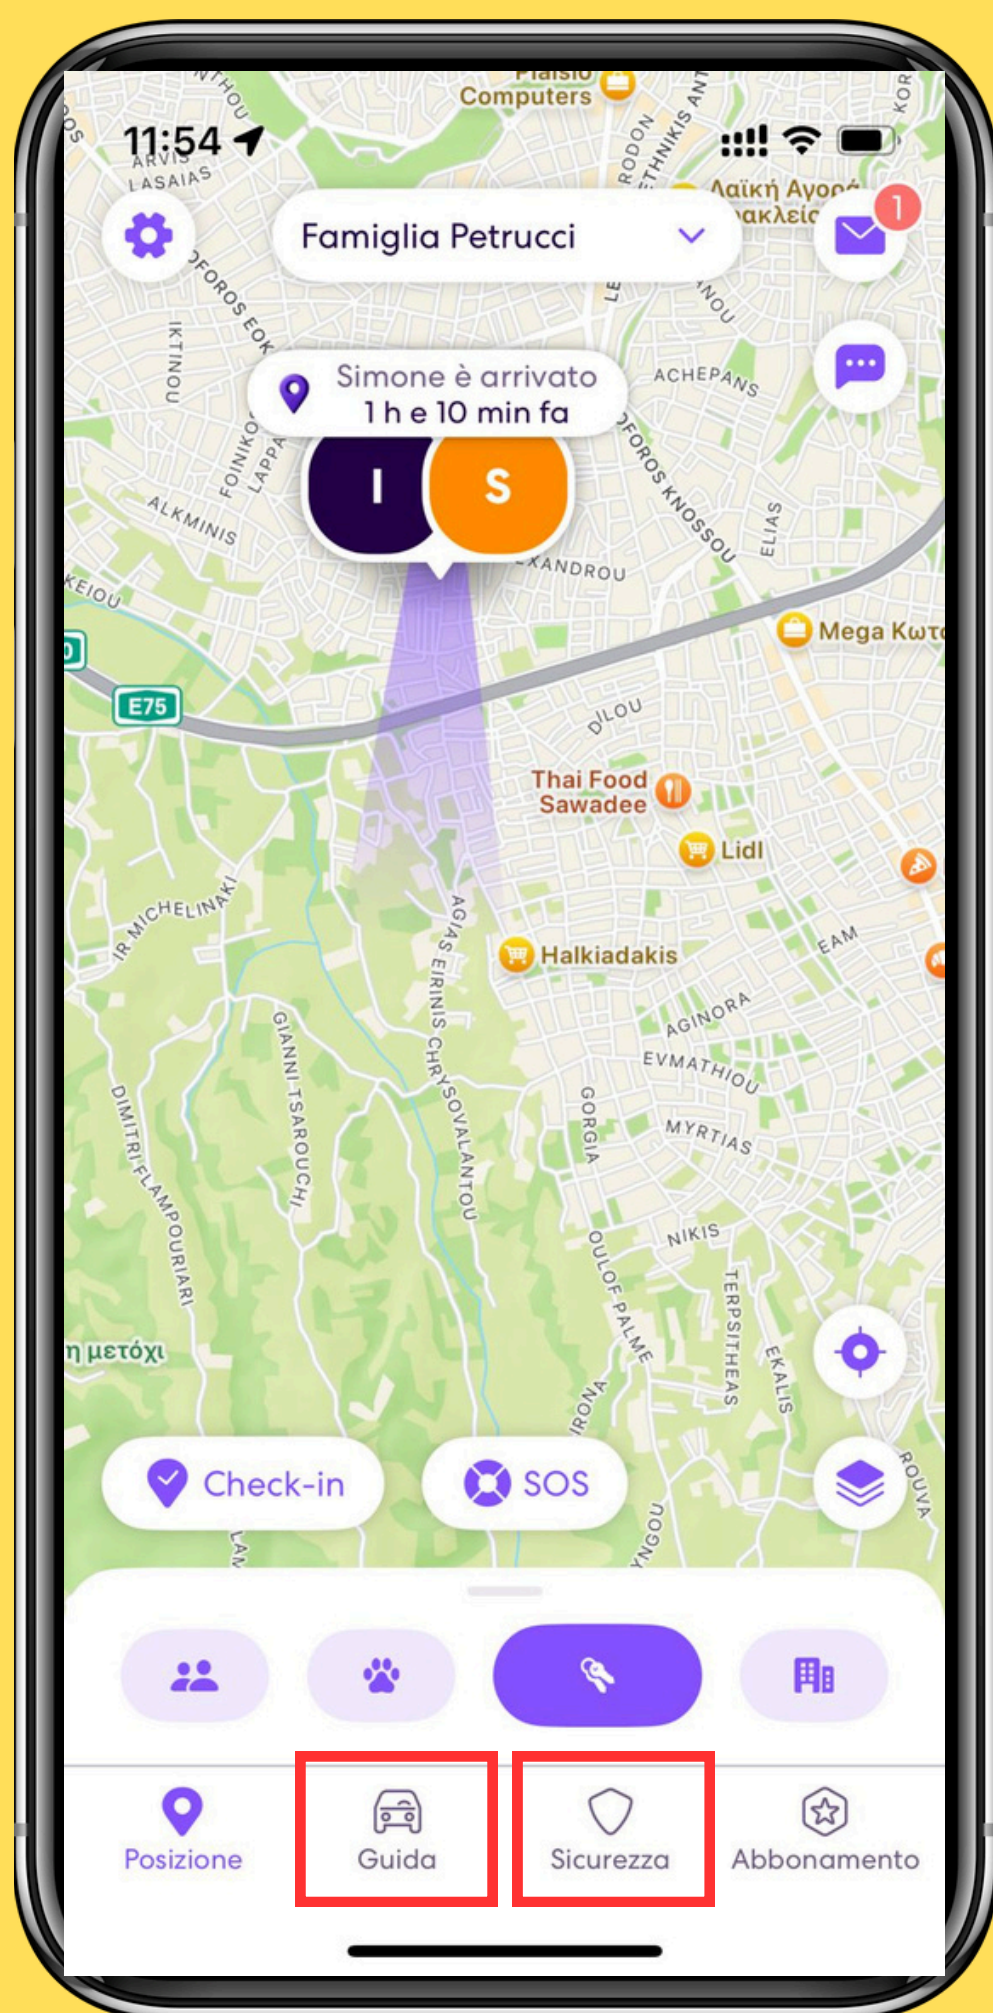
11:54

Famiglia Petrucci

1

Simone è arrivato
1 h e 10 min fa

I S

Plaisio Computers
Λαϊκή Αγορά
Mega Κωτ
Thai Food Sawadee
Lidl
Halkiadakis
E75
ARVIS
LASAIAS
IKTINOU
FOINIKOS
LAPPA
ALKMINIS
ACHEPANS
ELIAS
DILOU
XANDROU
AGIAS EIRINIS CHRYSOVALANTOU
GIANNI TSAROUCHI
DIMITRI FLAMPOURIARI
MICHELINAKI
AGINORA
EVMATHIOU
MYRTIAS
GORGIA
OULOF PALME
NIKIS
TERPSITHEAS
EKALIS
EAM
ROUVA
η μετόχι

Check-in
SOS

Posizione
Guida
Sicurezza
Abbonamento